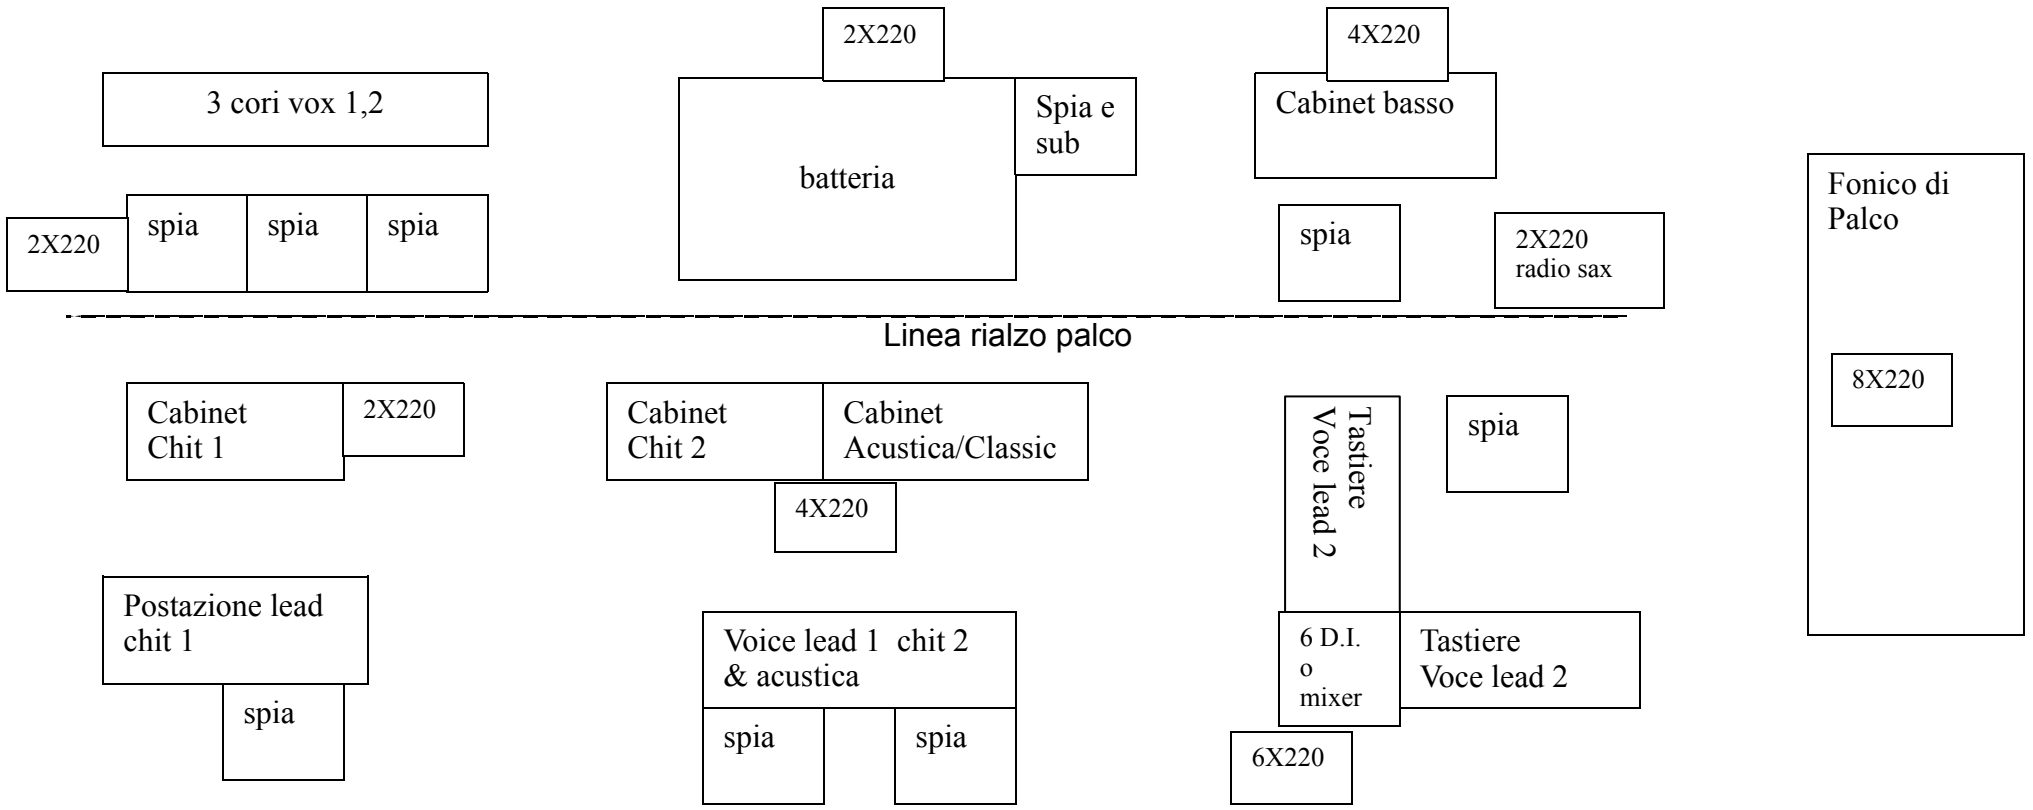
2X220

4X220

3 cori vox 1,2

Spia e sub

Cabinet basso

batteria

Fonico di Palco

2X220

spia

spia

spia

spia

2X220 radio sax

Linea rialzo palco

8X220

Cabinet Chit 1

2X220

Cabinet Chit 2

Cabinet Acustica/Classic

Tastiere Voce lead 2

spia

4X220

Postazione lead chit 1

Voice lead 1 chit 2 & acustica

6 D.I. o mixer

Tastiere Voce lead 2

spia

spia

spia

6X220